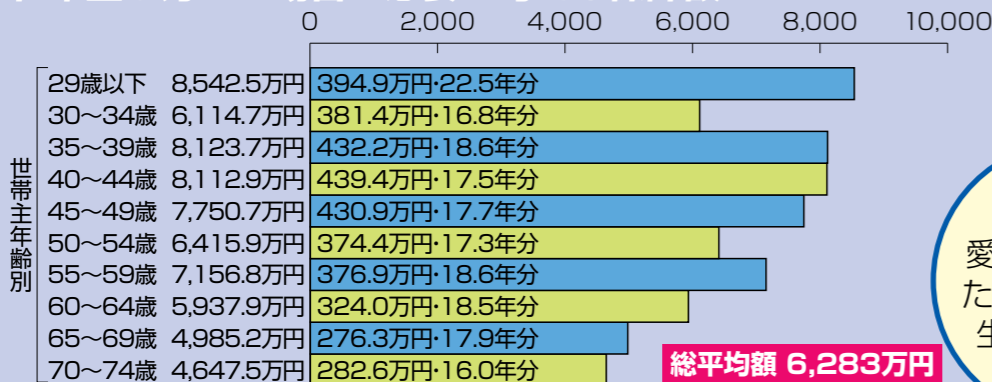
0 2,000 4,000 6,000 8,000 10,000

世帯主年齢別

| 年齢 | 金額 | |
|---|---|---|
| 29歳以下 | 8,542.5万円 | 394.9万円·22.5年分 |
| 30～34歳 | 6,114.7万円 | 381.4万円·16.8年分 |
| 35～39歳 | 8,123.7万円 | 432.2万円·18.6年分 |
| 40～44歳 | 8,112.9万円 | 439.4万円·17.5年分 |
| 45～49歳 | 7,750.7万円 | 430.9万円·17.7年分 |
| 50～54歳 | 6,415.9万円 | 374.4万円·17.3年分 |
| 55～59歳 | 7,156.8万円 | 376.9万円·18.6年分 |
| 60～64歳 | 5,937.9万円 | 324.0万円·18.5年分 |
| 65～69歳 | 4,985.2万円 | 276.3万円·17.9年分 |
| 70～74歳 | 4,647.5万円 | 282.6万円·16.0年分 |

総平均額 6,283万円

愛
た
生